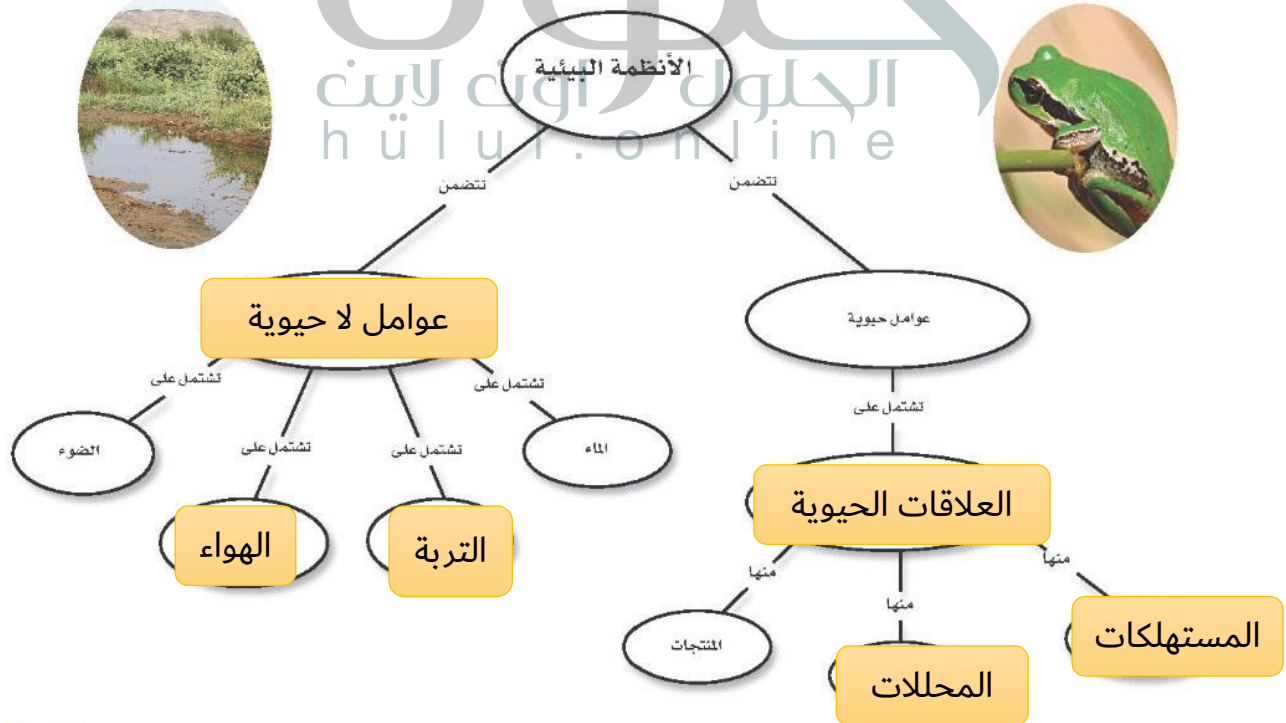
الحلول اون لاين
hulul.online

الأنظمة البيئية

تتضمن

تتضمن

عوامل لا حيوية

عوامل حيوية

تشتمل على

تشتمل على

تشتمل على

تشتمل على

تشتمل على

الضوء

الهواء

التربة

الماء

العلاقات الحيوية

منها

منها

منها

المنتجات

المحللات

المستهلكات